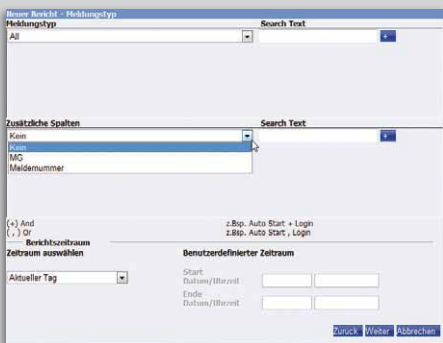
Neuer Bericht - Meldungstyp

Meldungstyp
All

Search Text
+

Zusätzliche Spalten
Kein
Kein
MG
Meldernummer

Search Text
+

(+) And
(,) Or

z.Bsp. Auto Start + Login
z.Bsp. Auto Start , Login

Berichtszeitraum

Zeitraum auswählen
Aktueller Tag

Benutzerdefinierter Zeitraum
Start Datum/Uhrzeit
Ende Datum/Uhrzeit

Zurück Weiter Abbrechen